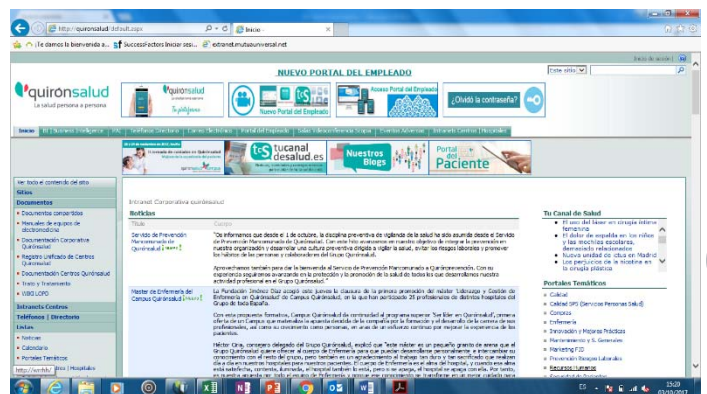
http://quironsalud/default.aspx

¡Te damos la bienvenida a... SuccessFactors Iniciar sesi... extranet.mutuauniversal.net

Inicio de sesión

quirónsalud
La salud persona a persona

NUEVO PORTAL DEL EMPLEADO

Acceso Portal del Empleado

¿Olvidó tu contraseña?

Inicio

tucanal desalud.es

Nuestros Blogs

Portal del Paciente

Ver todo el contenido del sitio

Sitios

Documentos

Documentos compartidos

Manuales de equipos de electromedicina

Documentación Corporativa Quirónsalud

Registro Unificado de Centros Quirónsalud

Documentación Centros Quirónsalud

Trato y Tratamiento

WEB LOPD

Intranets Centros

Teléfonos | Directorio

Listas

Noticias

Calendario

Portales Temáticos

Intranet Corporativa quirónsalud

Noticias

Título

Cuerpo

Servicio de Prevención Mancomunado de Quirónsalud

"Os informamos que desde el 1 de octubre, la disciplina preventiva de vigilancia de la salud ha sido asumida desde el Servicio de Prevención Mancomunado de Quirónsalud. Con este hito avanzamos en nuestro objetivo de integrar la prevención en nuestra organización y desarrollar una cultura preventiva dirigida a vigilar la salud, evitar los riesgos laborales y promover los hábitos de las personas y colaboradores del Grupo Quirónsalud.

Aprovechamos también para dar la bienvenida al Servicio de Prevención Mancomunado a Quirónprevención. Con su experiencia seguiremos avanzando en la protección y la promoción de la salud de todos los que desarrollan nuestra actividad profesional en el Grupo Quirónsalud."

Master de Enfermería del Campus Quirónsalud

La Fundación Jiménez Díaz acogió este jueves la clausura de la primera promoción del máster 'Liderazgo y Gestión de Enfermería en Quirónsalud' de Campus Quirónsalud, en la que han participado 25 profesionales de distintos hospitales del Grupo de toda España.

Con esta propuesta formativa, Campus Quirónsalud da continuidad al programa superior 'Ser líder en Quirónsalud', primera oferta de un Campus que materializa la apuesta decidida de la compañía por la formación y el desarrollo de la carrera de sus profesionales, así como su crecimiento como personas, en aras de un esfuerzo continuo por mejorar la experiencia de los pacientes.

Héctor Ona, consejero delegado del Grupo Quirónsalud, explicó que "este máster es un pequeño granito de arena que el Grupo Quirónsalud quiere ofrecer al cuerpo de Enfermería para que puedan desarrollarse personalmente e intercambiar su conocimiento con el resto del grupo, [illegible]

Tu Canal de Salud

El uso del láser en cirugía íntima femenina

El dolor de espalda en los niños y las mochilas escolares, demasiado relacionados

Nueva unidad de ictus en Madrid

Los perjuicios de la nicotina en la cirugía plástica

Portales Temáticos

Calidad

Calidad SPS (Servicios Personas Salud)

Compras

Enfermería

Innovación y Mejores Prácticas

Mantenimiento y S. Generales

Marketing F2O

Prevención Riesgos Laborales

Recursos Humanos

15:20
03/10/2017